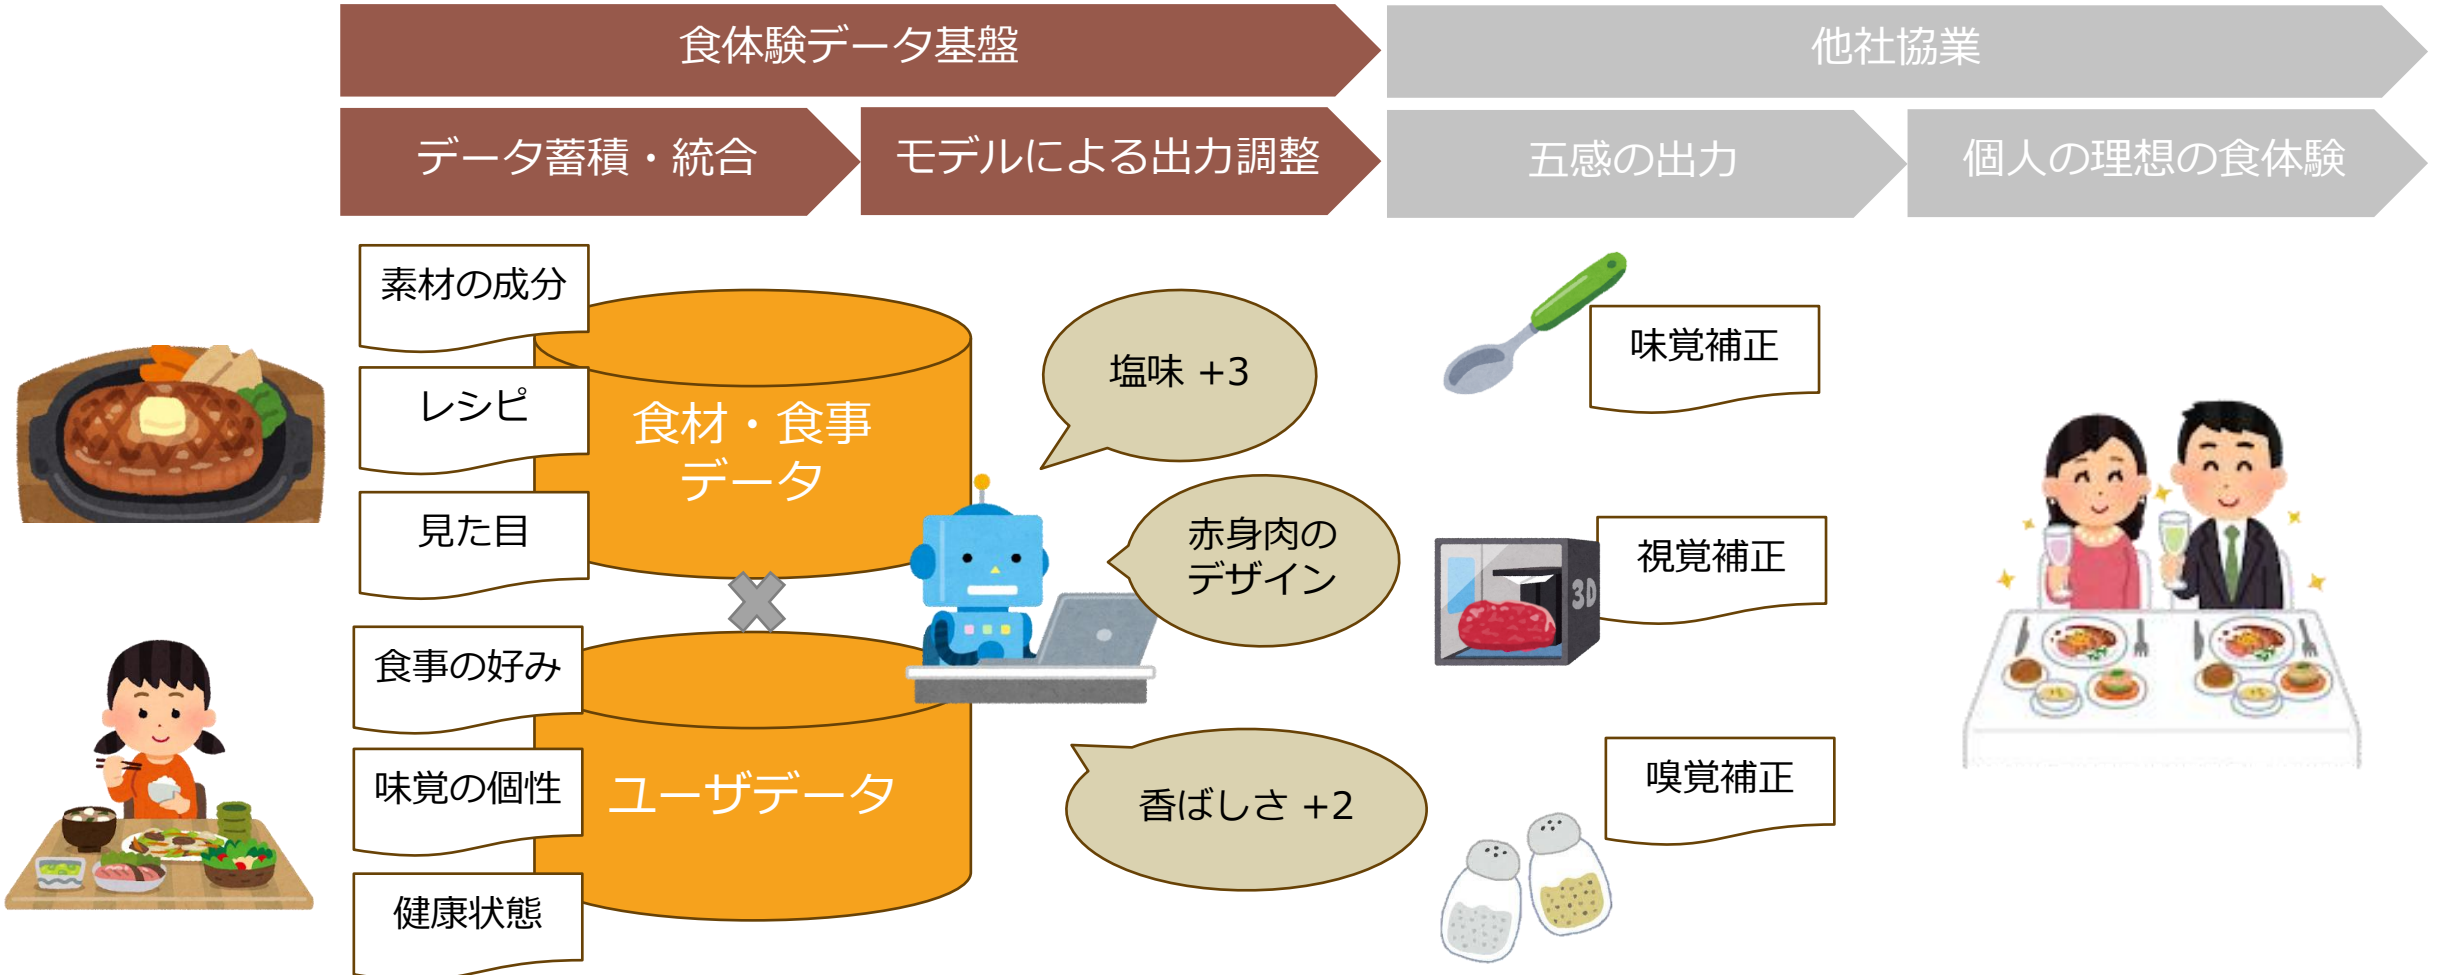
食体験データ基盤

他社協業

データ蓄積・統合

モデルによる出力調整

五感の出力

個人の理想の食体験

素材の成分

レシピ

見た目

食材・食事データ

食事の好み

味覚の個性

健康状態

ユーザデータ

塩味 +3

赤身肉のデザイン

香ばしさ +2

味覚補正

視覚補正

3D

嗅覚補正